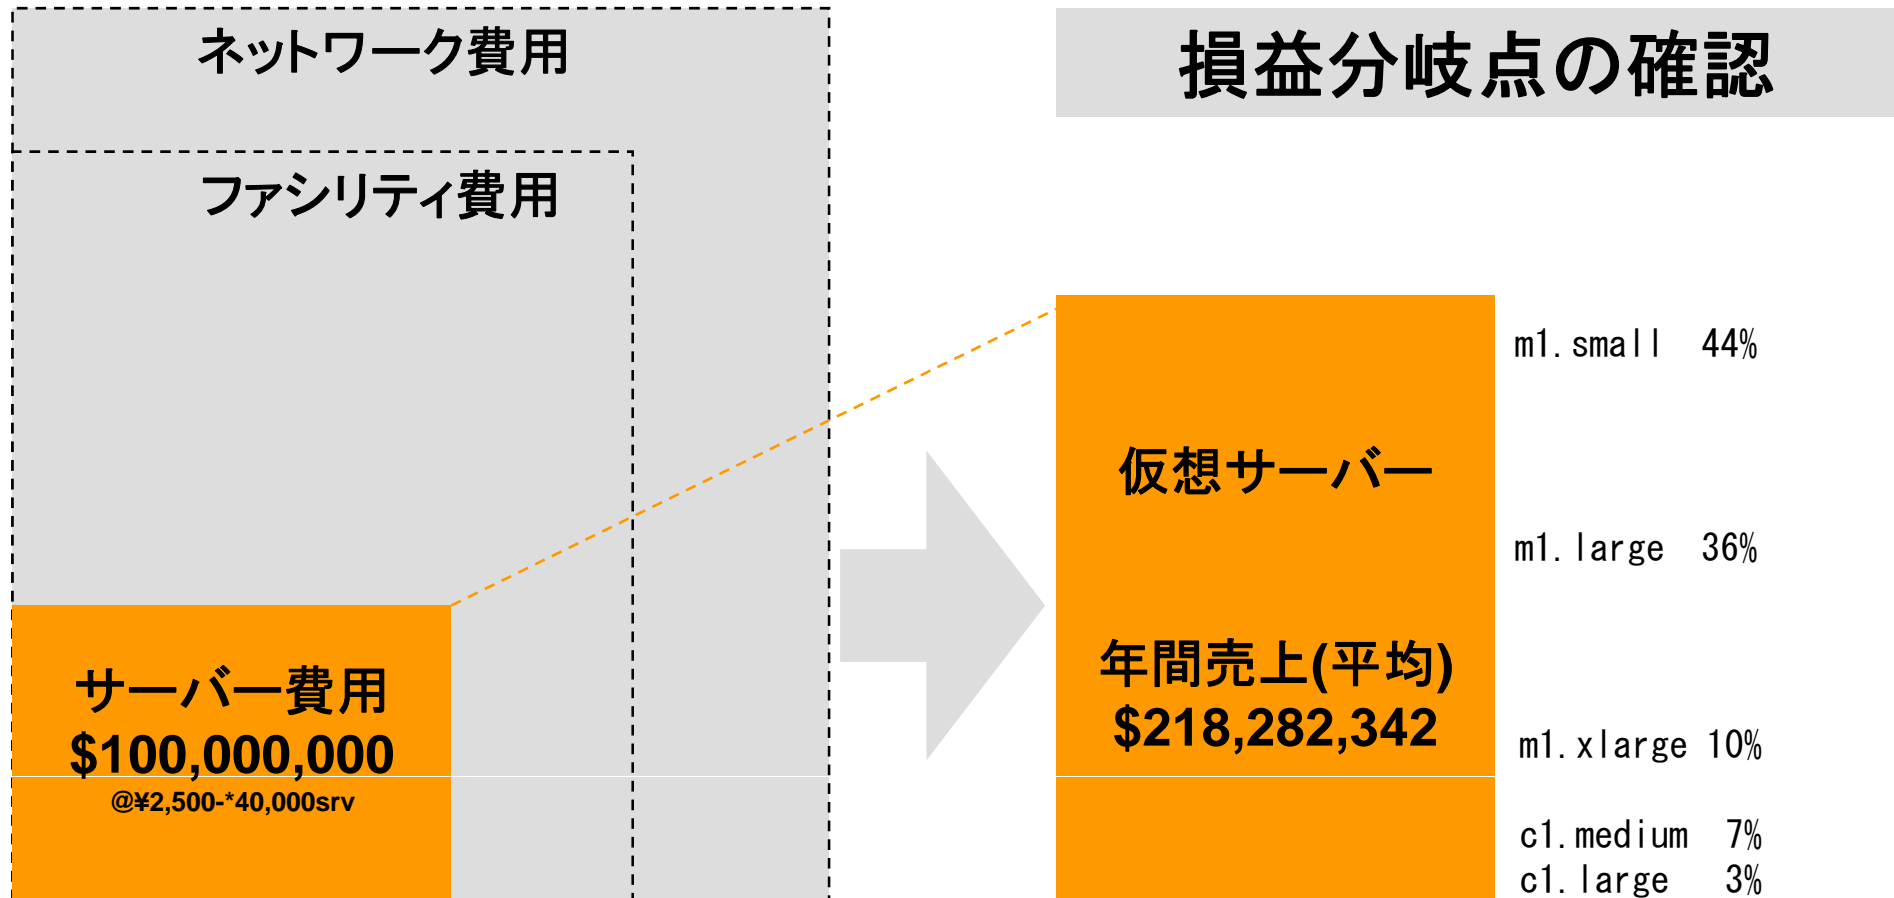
ネットワーク費用

ファシリティ費用

サーバー費用
$100,000,000
@¥2,500-*40,000srv

損益分岐点の確認

仮想サーバー

年間売上(平均)
$218,282,342

m1.small 44%

m1.large 36%

m1.xlarge 10%

c1.medium 7%
c1.large 3%